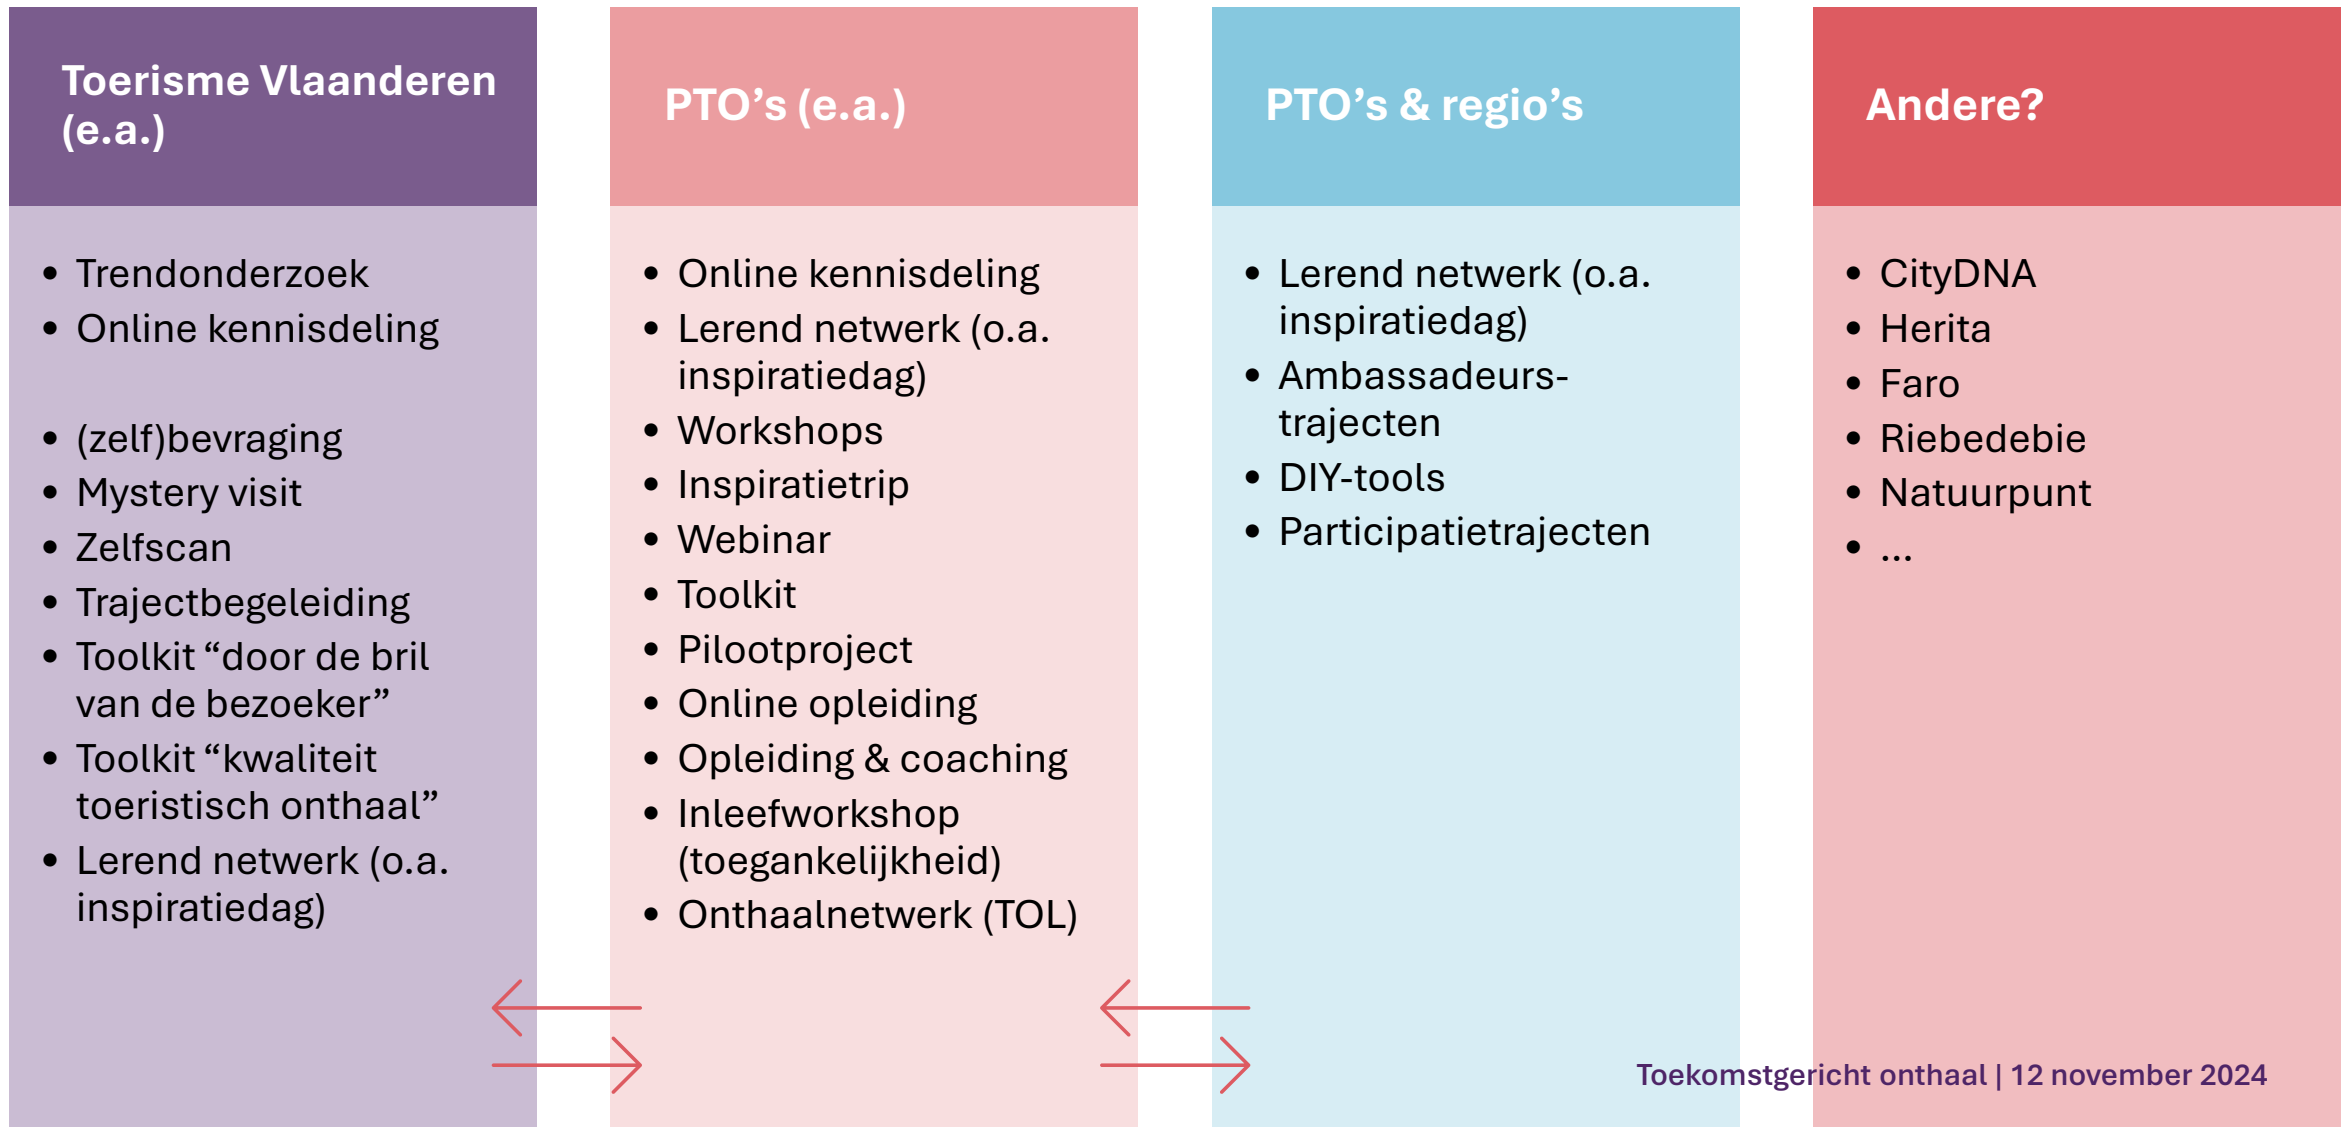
Toerisme Vlaanderen (e.a.)

- Trendonderzoek
- Online kennisdeling

- (zelf)bevraging
- Mystery visit
- Zelfscan
- Trajectbegeleiding
- Toolkit “door de bril van de bezoeker”
- Toolkit “kwaliteit toeristisch onthaal”
- Lerend netwerk (o.a. inspiratiedag)

PTO’s (e.a.)

- Online kennisdeling
- Lerend netwerk (o.a. inspiratiedag)
- Workshops
- Inspiratietrip
- Webinar
- Toolkit
- Pilootproject
- Online opleiding
- Opleiding & coaching
- Inleefworkshop (toegankelijkheid)
- Onthaalnetwerk (TOL)

PTO’s & regio’s

- Lerend netwerk (o.a. inspiratiedag)
- Ambassadeurs-trajecten
- DIY-tools
- Participatietrajecten

Andere?

- CityDNA
- Herita
- Faro
- Riebedebie
- Natuurpunt
- ...

Toekomstgericht onthaal | 12 november 2024